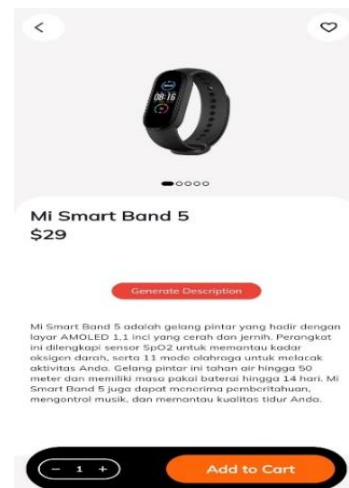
<

08:16

Mi Smart Band 5
$29

Generate Description

Mi Smart Band 5 adalah gelang pintar yang hadir dengan layar AMOLED 1,1 inci yang cerah dan jernih. Perangkat ini dilengkapi sensor SpO2 untuk memantau kadar oksigen darah, serta 11 mode olahraga untuk melacak aktivitas Anda. Gelang pintar ini tahan air hingga 50 meter dan memiliki masa pakai baterai hingga 14 hari. Mi Smart Band 5 juga dapat menerima pemberitahuan, mengontrol musik, dan memantau kualitas tidur Anda.

− 1 +

Add to Cart